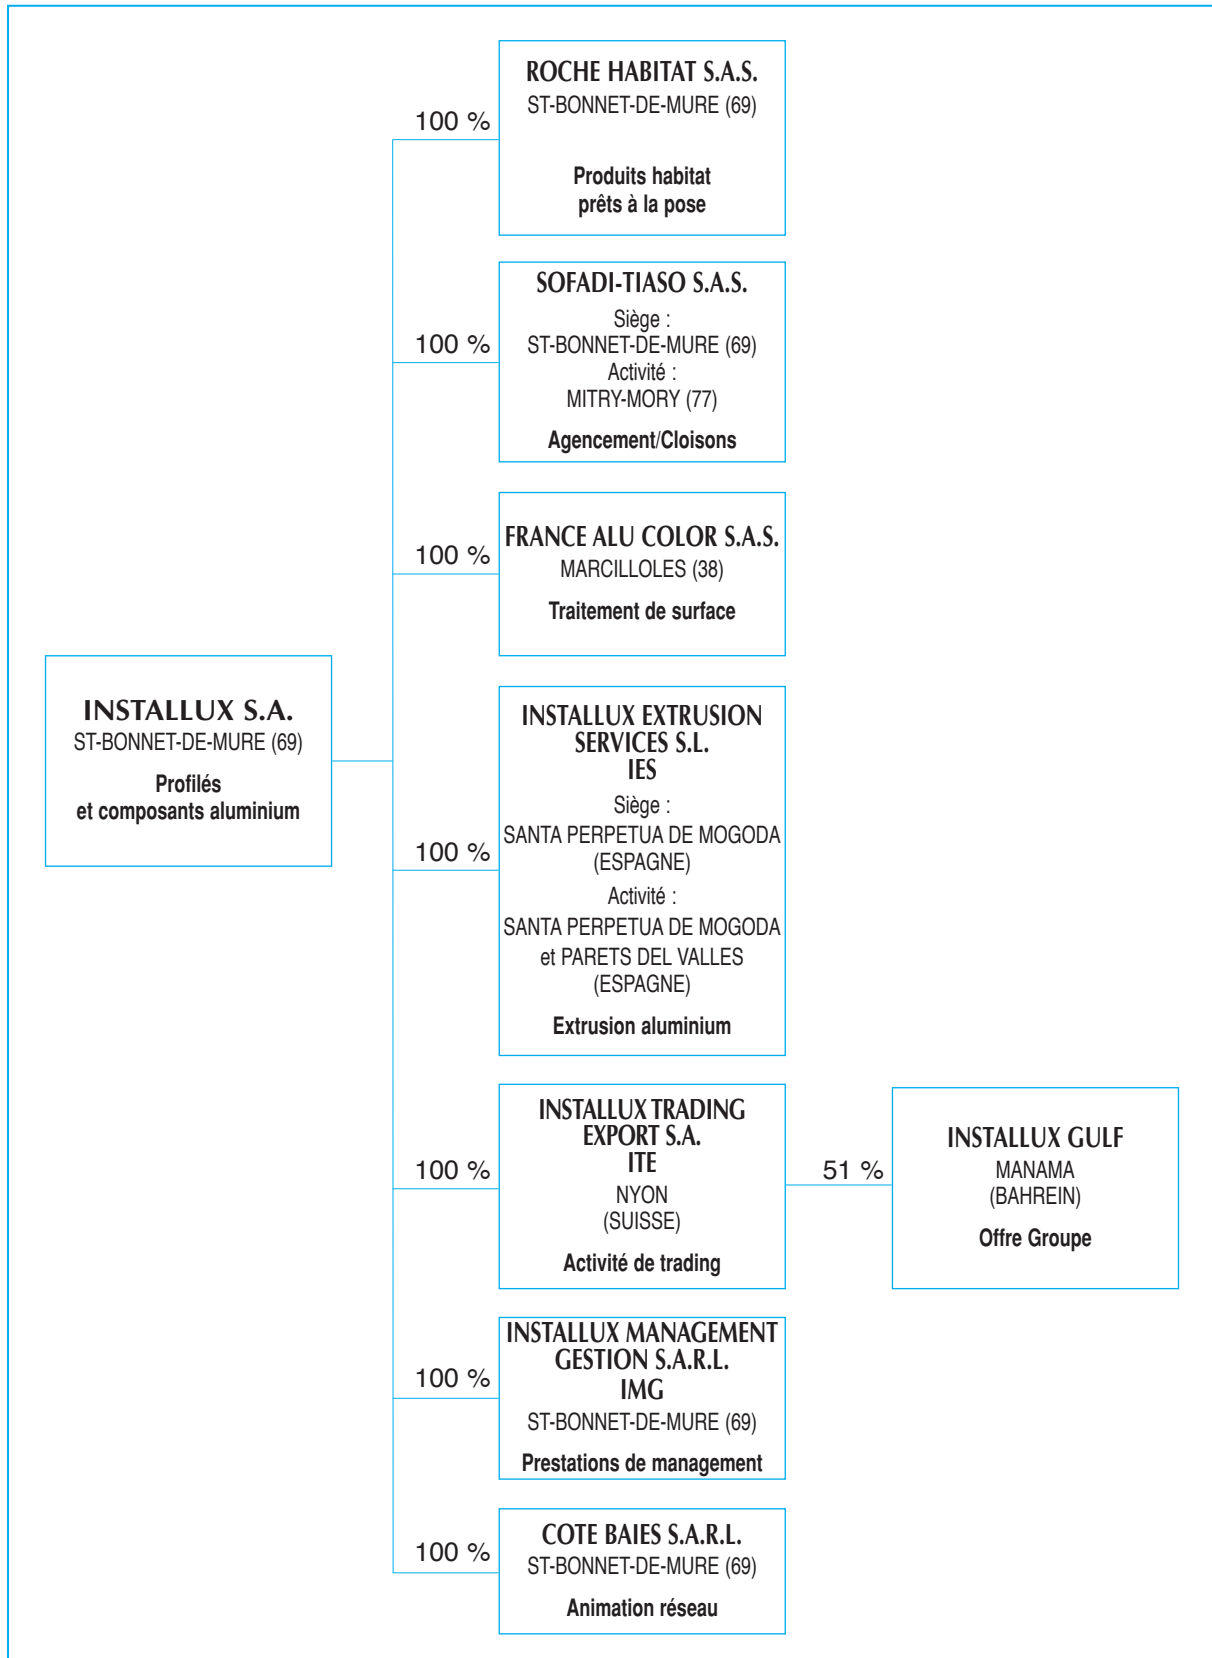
INSTALLUX S.A.
ST-BONNET-DE-MURE (69)
Profilés
et composants aluminium

100 %

ROCHE HABITAT S.A.S.
ST-BONNET-DE-MURE (69)
Produits habitat
prêts à la pose

100 %

SOFADI-TIASO S.A.S.
Siège :
ST-BONNET-DE-MURE (69)
Activité :
MITRY-MORY (77)
Agencement/Cloisons

100 %

FRANCE ALU COLOR S.A.S.
MARCILLOLES (38)
Traitement de surface

100 %

INSTALLUX EXTRUSION SERVICES S.L.
IES
Siège :
SANTA PERPETUA DE MOGODA (ESPAGNE)
Activité :
SANTA PERPETUA DE MOGODA et PARETS DEL VALLES (ESPAGNE)
Extrusion aluminium

100 %

INSTALLUX TRADING EXPORT S.A.
ITE
NYON
(SUISSE)
Activité de trading

51 %

INSTALLUX GULF
MANAMA
(BAHREIN)
Offre Groupe

100 %

INSTALLUX MANAGEMENT GESTION S.A.R.L.
IMG
ST-BONNET-DE-MURE (69)
Prestations de management

100 %

COTE BAIES S.A.R.L.
ST-BONNET-DE-MURE (69)
Animation réseau